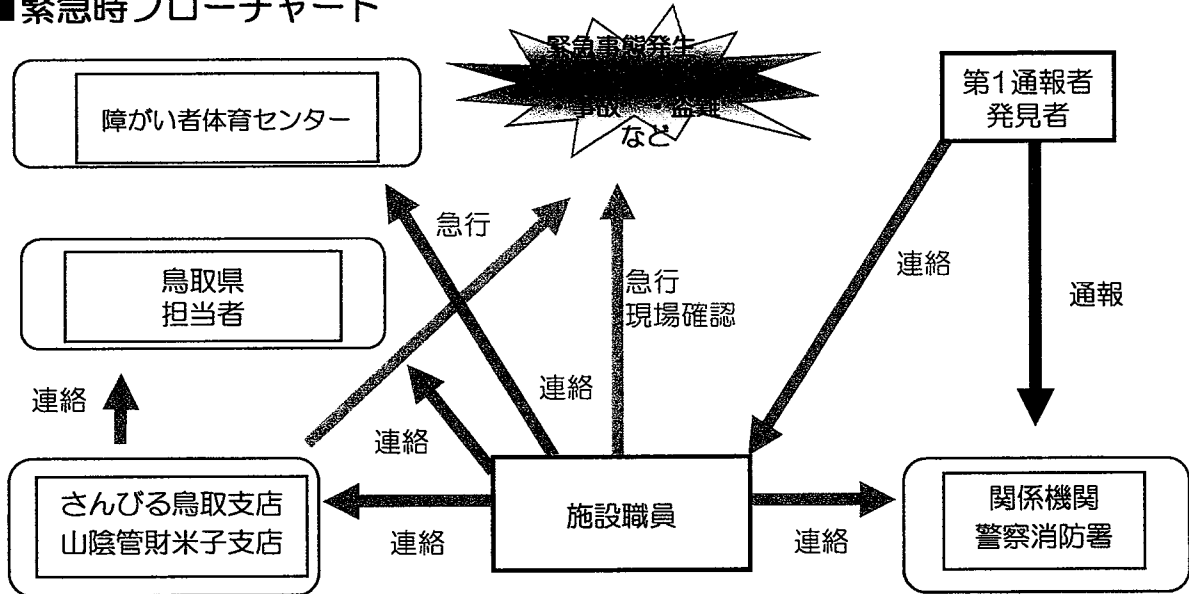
■緊急時フローチャート

緊急事態発生
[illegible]
事故 盗難
など

障がい者体育センター

第1通報者
発見者

急行

鳥取県
担当者

急行
現場確認

連絡

通報

連絡

連絡

連絡

さんびる鳥取支店
山陰管財米子支店

連絡

施設職員

連絡

関係機関
警察消防署